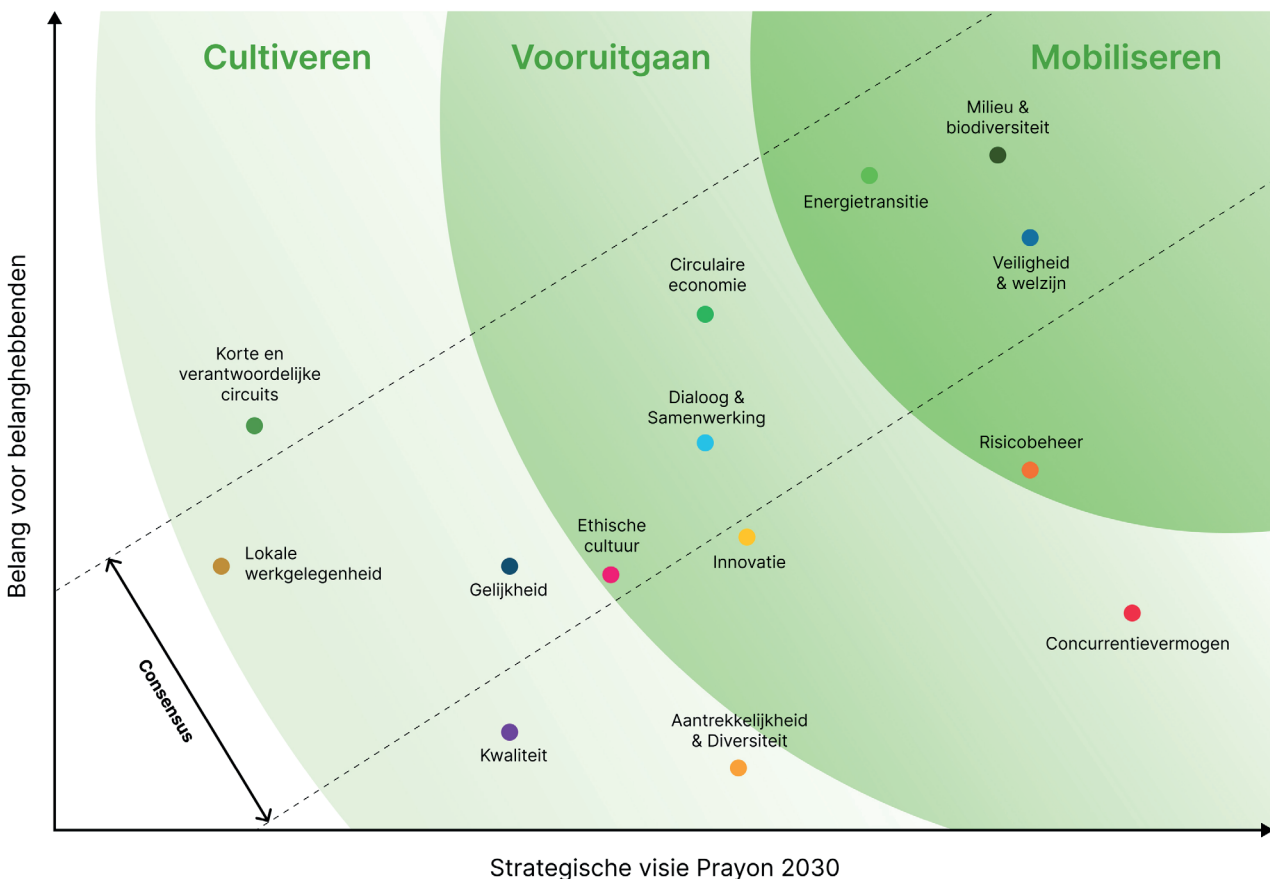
Cultiveren

Vooruitgaan

Mobiliseren

Milieu & biodiversiteit

Energietransitie

Veiligheid & welzijn

Circulaire economie

Korte en verantwoordelijke circuits

Dialoog & Samenwerking

Risicobeheer

Ethische cultuur

Lokale werkgelegenheid

Gelijkheid

Innovatie

Concurrentievermogen

Consensus

Aantrekkelijkheid & Diversiteit

Kwaliteit

Belang voor belanghebbenden

Strategische visie Prayon 2030